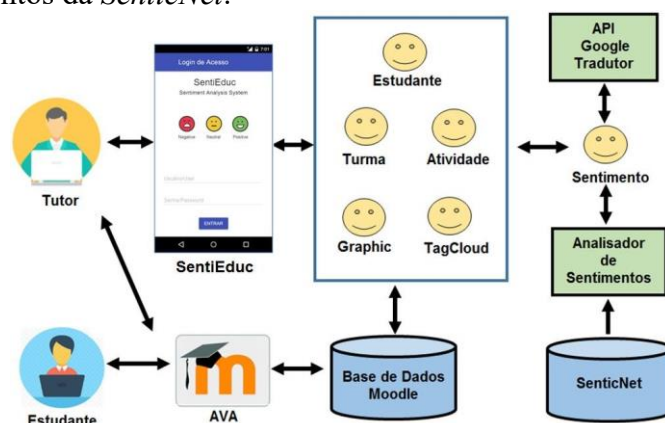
ntos da *SenticNet*.

API Google Tradutor

Login de Acesso

SentiEduc

Sentiment Analysis System

Negativo Neutral Positivo

Usuário/User

Senha/Password

ENTRAR

Tutor

SentiEduc

Estudante

Turma

Atividade

Graphic

TagCloud

Sentimento

Analisador de Sentimentos

Estudante

AVA

Base de Dados Moodle

SenticNet